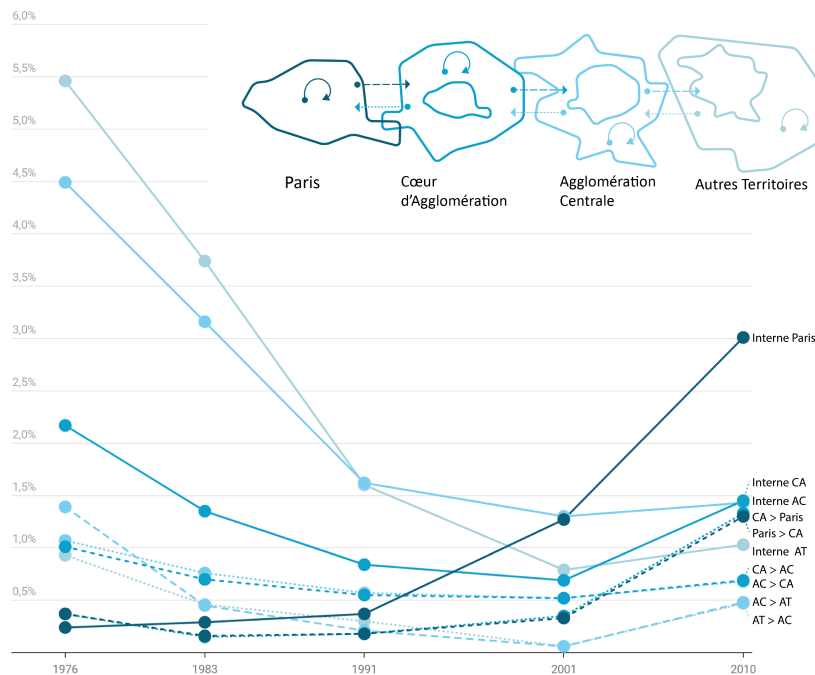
6,0%
5,5%
5,0%
4,5%
4,0%
3,5%
3,0%
2,5%
2,0%
1,5%
1,0%
0,5%

Paris
Cœur d'Agglomération
Agglomération Centrale
Autres Territoires

Interne Paris
Interne CA
Interne AC
CA > Paris
Paris > CA
Interne AT
CA > AC
AC > CA
AC > AT
AT > AC

1976
1983
1991
2001
2010